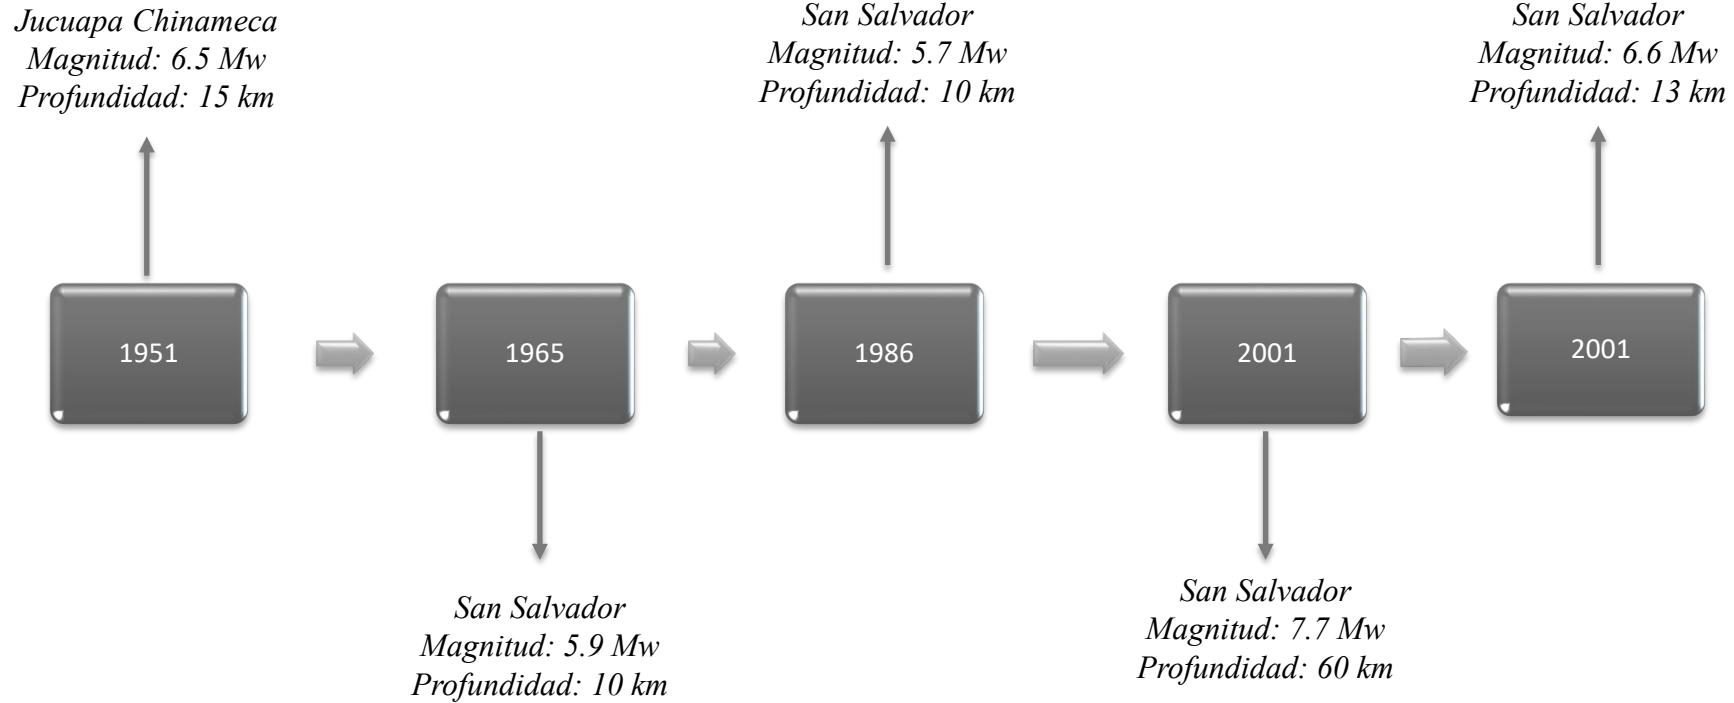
Jucuapa Chinameca
Magnitud: 6.5 Mw
Profundidad: 15 km

1951

1965

San Salvador
Magnitud: 5.9 Mw
Profundidad: 10 km

San Salvador
Magnitud: 5.7 Mw
Profundidad: 10 km

1986

2001

San Salvador
Magnitud: 7.7 Mw
Profundidad: 60 km

San Salvador
Magnitud: 6.6 Mw
Profundidad: 13 km

2001